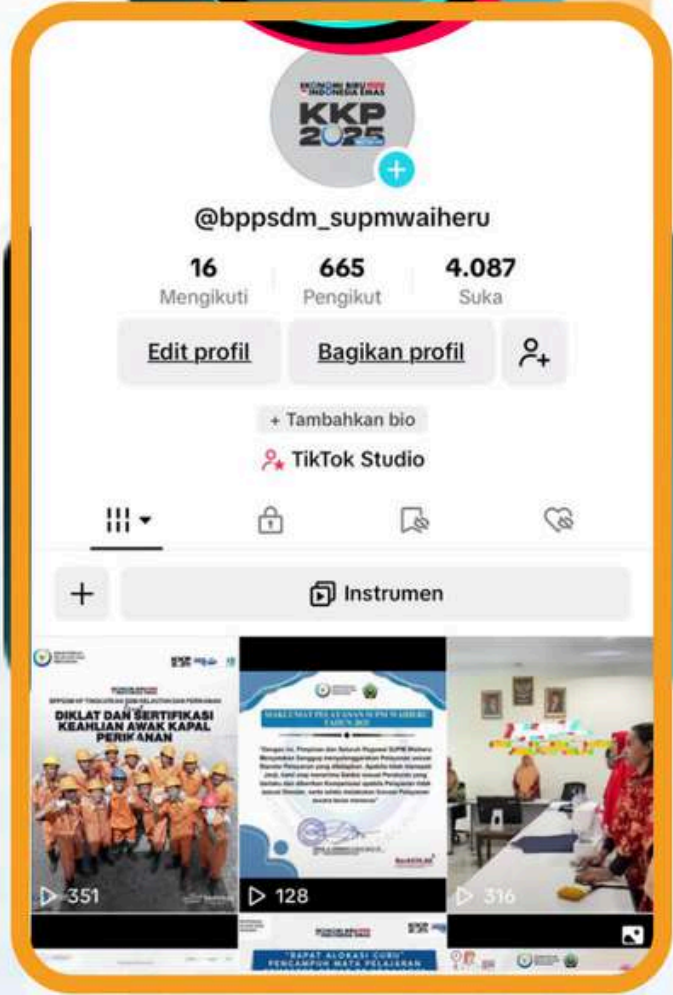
EKONOMI BIRU INDONESIA EMAS
KKP 2025

@bppsdm_supmwaiheru

16
Mengikuti

665
Pengikut

4.087
Suka

Edit profil
Bagikan profil

+ Tambahkan bio

TikTok Studio

Instrumen

DIKLAT DAN SERTIFIKASI KEAHLIAN AWAK KAPAL PERIKANAN

351

MAKLUMAT PELAYANAN SUPM WAIHERU

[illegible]

128

316

RAPAT ALOKASI GURU PENCAMPUR MATA PELAJARAN